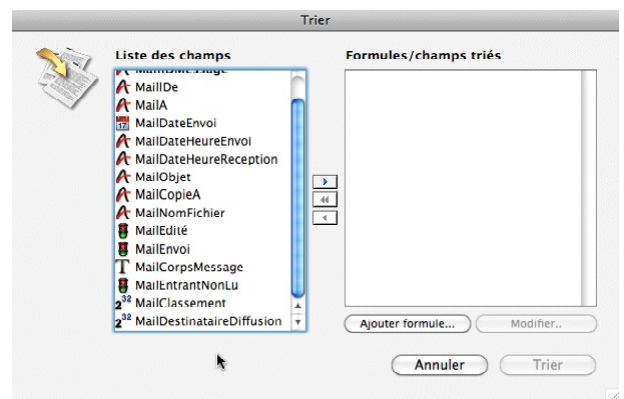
Trier

Liste des champs

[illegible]
MailDe
MailA
MailDateEnvoi
MailDateHeureEnvoi
MailDateHeureReception
MailObjet
MailCopieA
MailNomFichier
MailEdité
MailEnvoi
MailCorpsMessage
MailEntrantNonLu
MailClassement
MailDestinataireDiffusion

Formules/champs triés

Ajouter formule...
Modifier..

Annuler
Trier